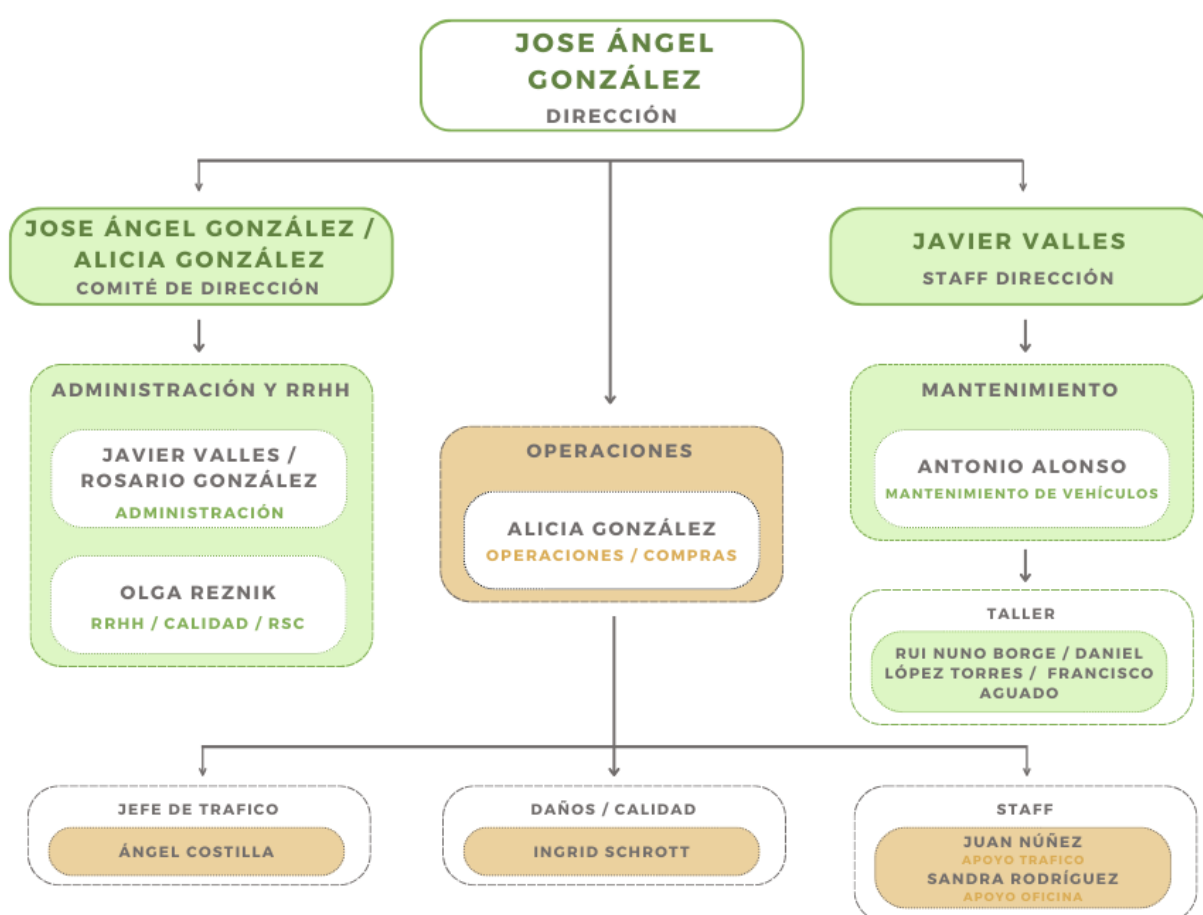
JOSE ÁNGEL GONZÁLEZ
DIRECCIÓN

JOSE ÁNGEL GONZÁLEZ / ALICIA GONZÁLEZ
COMITÉ DE DIRECCIÓN

JAVIER VALLES
STAFF DIRECCIÓN

ADMINISTRACIÓN Y RRHH

JAVIER VALLES / ROSARIO GONZÁLEZ
ADMINISTRACIÓN

OLGA REZNIK
RRHH / CALIDAD / RSC

OPERACIONES

ALICIA GONZÁLEZ
OPERACIONES / COMPRAS

MANTENIMIENTO

ANTONIO ALONSO
MANTENIMIENTO DE VEHÍCULOS

TALLER

RUI NUNO BORGE / DANIEL LÓPEZ TORRES / FRANCISCO AGUADO

JEFE DE TRAFICO

ÁNGEL COSTILLA

DAÑOS / CALIDAD

INGRID SCHROTT

STAFF

JUAN NÚÑEZ
APOYO TRAFICO
SANDRA RODRÍGUEZ
APOYO OFICINA